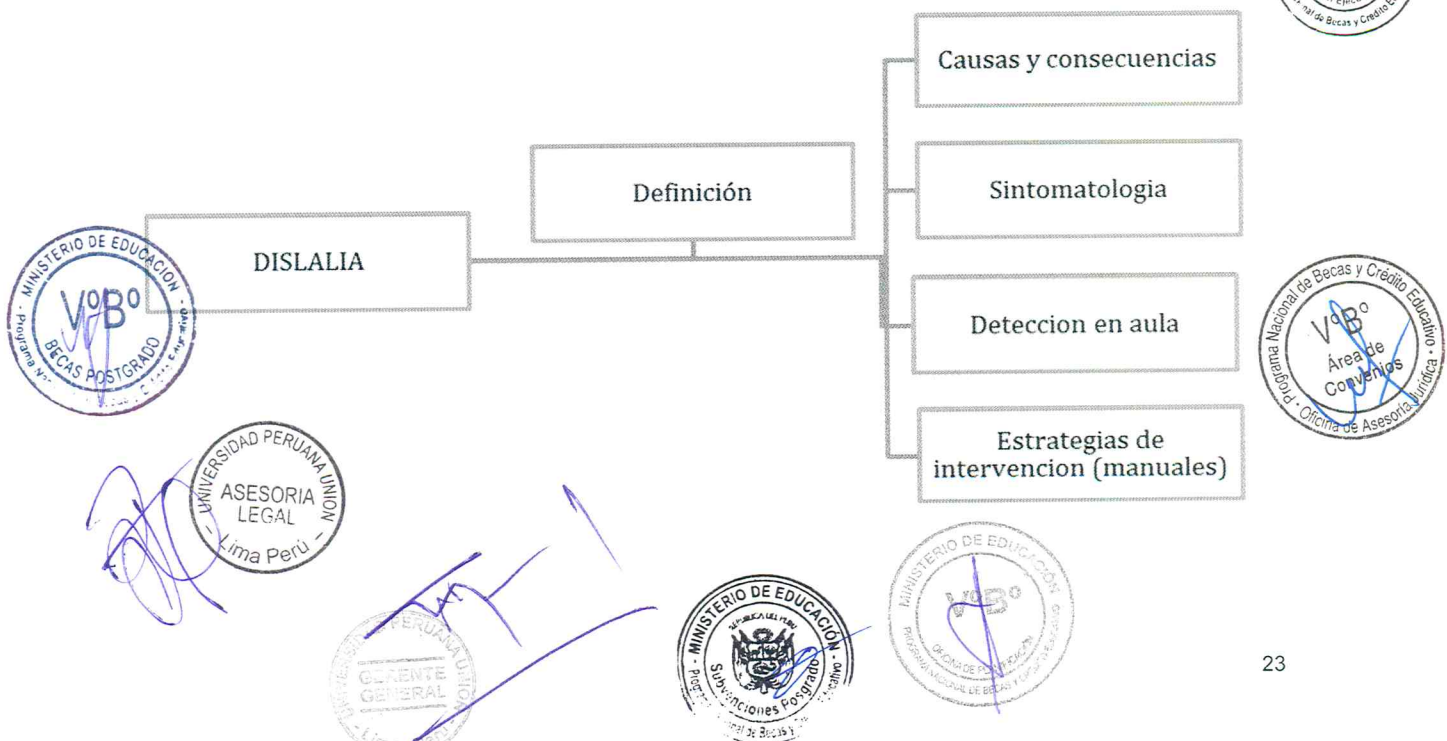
DISLALIA

Definición

Causas y consecuencias

Sintomatologia

Deteccion en aula

Estrategias de intervencion (manuales)

MINISTERIO DE EDUCACION
VºBº
BECAS POSTGRADO
Programa Nacional de Becas y Crédito Educativo

Programa Nacional de Becas y Crédito Educativo
VºBº
Área de Convenios
Oficina de Asesoría Jurídica

UNIVERSIDAD PERUANA UNION
ASESORIA LEGAL
Lima Perú

UNIVERSIDAD PERUANA UNION
GERENTE GENERAL

MINISTERIO DE EDUCACIÓN
REPÚBLICA DEL PERÚ
Subvenciones Posgrado
Programa Nacional de Becas y Crédito Educativo

MINISTERIO DE EDUCACIÓN
VºBº
OFICINA DE PLANIFICACIÓN
PROGRAMA NACIONAL DE BECAS Y CRÉDITO EDUCATIVO

23